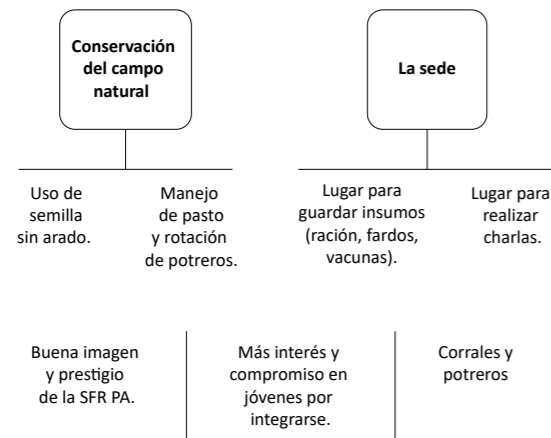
Conservación del campo natural

La sede

Uso de semilla sin arado.

Manejo de pasto y rotación de potreros.

Lugar para guardar insumos (ración, fardos, vacunas).

Lugar para realizar charlas.

Buena imagen y prestigio de la SFR PA.

Más interés y compromiso en jóvenes por integrarse.

Corrales y potreros